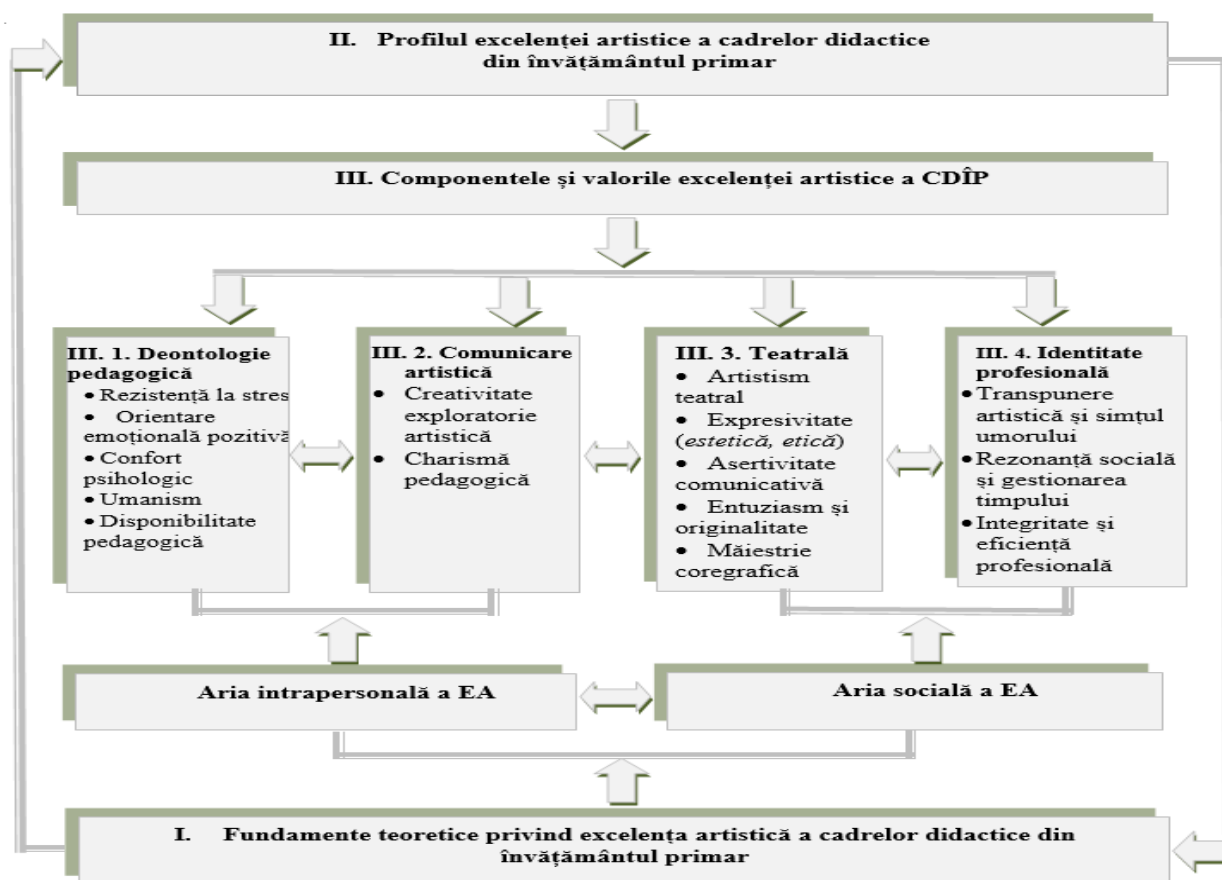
II. Profilul excelenței artistice a cadrelor didactice din învățământul primar

III. Componentele și valorile excelenței artistice a CDÎP

III. 1. Deontologie pedagogică
• Rezistență la stres
• Orientare emoțională pozitivă
• Confort psihologic
• Umanism
• Disponibilitate pedagogică

III. 2. Comunicare artistică
• Creativitate exploratorie artistică
• Charismă pedagogică

III. 3. Teatrală
• Artistism teatral
• Expresivitate (*estetică, etică*)
• Asertivitate comunicativă
• Entuziasm și originalitate
• Măiestrie coregrafică

III. 4. Identitate profesională
• Transpunere artistică și simțul umorului
• Rezonanță socială și gestionarea timpului
• Integritate și eficiență profesională

Aria intrapersonală a EA

Aria socială a EA

I. Fundamente teoretice privind excelența artistică a cadrelor didactice din învățământul primar